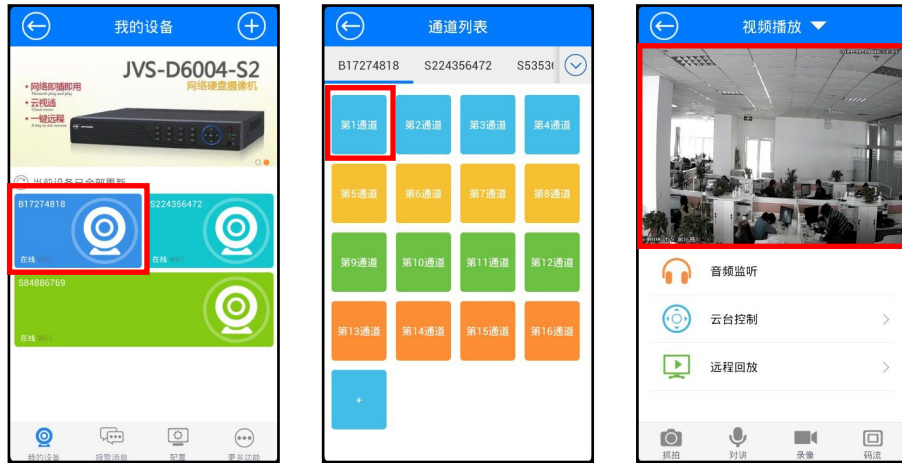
我的设备

JVS-D6004-S2
网络硬盘摄像机
• 网络即插即用
Network plug and play
• 云视通
• 一键远程
A key to the remote

当前设备已全部更新

B17274818
在线 WIFI

S224356472
在线 WIFI

S84886769
在线 WIFI

我的设备
报警消息
配置
更多功能

通道列表

B17274818
S224356472
S5353

| 第1通道 | 第2通道 | 第3通道 | 第4通道 |
|---|---|---|---|
| 第5通道 | 第6通道 | 第7通道 | 第8通道 |
| 第9通道 | 第10通道 | 第11通道 | 第12通道 |
| 第13通道 | 第14通道 | 第15通道 | 第16通道 |
| + | | | |

视频播放

音频监听
云台控制
远程回放

抓拍
对讲
录像
码流